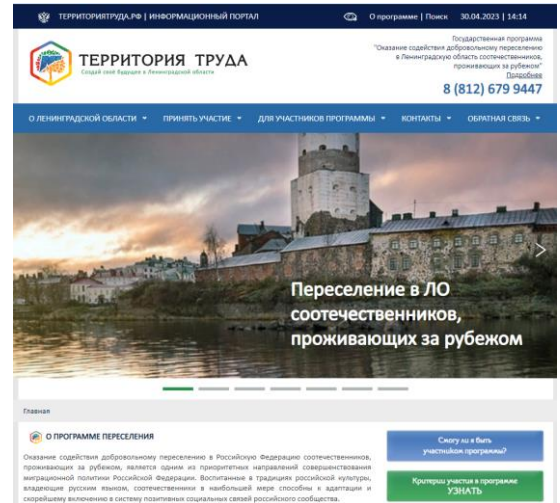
ТЕРРИТОРИЯТРУДА.РФ | ИНФОРМАЦИОННЫЙ ПОРТАЛ

О программе | Поиск 30.04.2023 | 14:14

ТЕРРИТОРИЯ ТРУДА
Создай своё будущее в Ленинградской области

Государственная программа
"Оказание содействия добровольному переселению в Ленинградскую область соотечественников, проживающих за рубежом"
Подробнее

8 (812) 679 9447

О ЛЕНИНГРАДСКОЙ ОБЛАСТИ ▾ ПРИНЯТЬ УЧАСТИЕ ▾ ДЛЯ УЧАСТНИКОВ ПРОГРАММЫ ▾ КОНТАКТЫ ▾ ОБРАТНАЯ СВЯЗЬ ▾

Переселение в ЛО соотечественников, проживающих за рубежом

Главная

О ПРОГРАММЕ ПЕРЕСЕЛЕНИЯ

Оказание содействия добровольному переселению в Российскую Федерацию соотечественников, проживающих за рубежом, является одним из приоритетных направлений совершенствования миграционной политики Российской Федерации. Воспитанные в традициях российской культуры, владеющие русским языком, соотечественники в наибольшей мере способны к адаптации и скорейшему включению в систему позитивных социальных связей российского сообщества.

Смогу ли я быть участником программы?

Критерии участия в программе
УЗНАТЬ